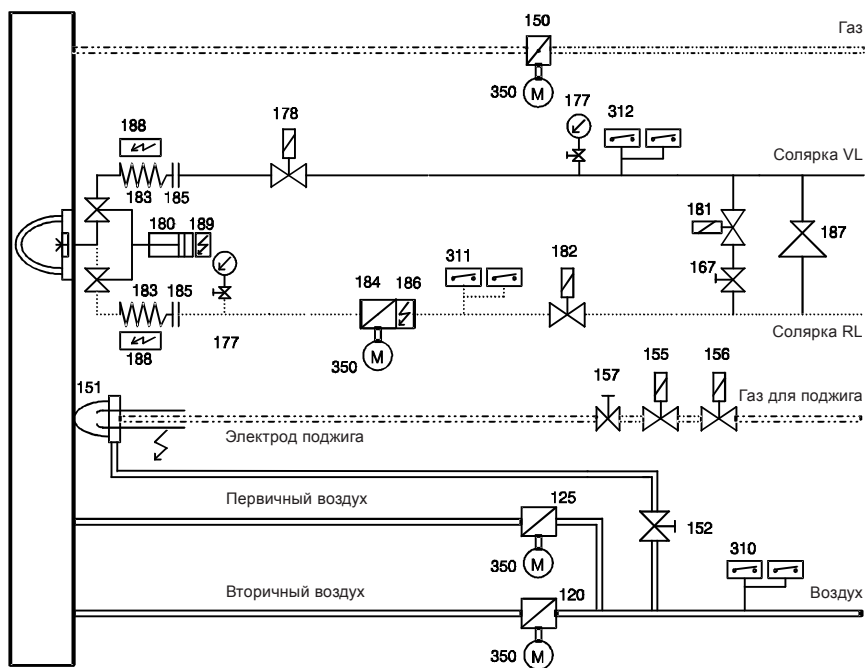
150
Газ
350 M
177
312
188
178
183 185
Солярка VL
180 189
181
187
167
311
182
184 186
183 185
177
188
350 M
Солярка RL
151
157
155
156
Газ для поджига
Электрод поджига
Первичный воздух
125
152
350 M
310
Вторичный воздух
120
Воздух
350 M